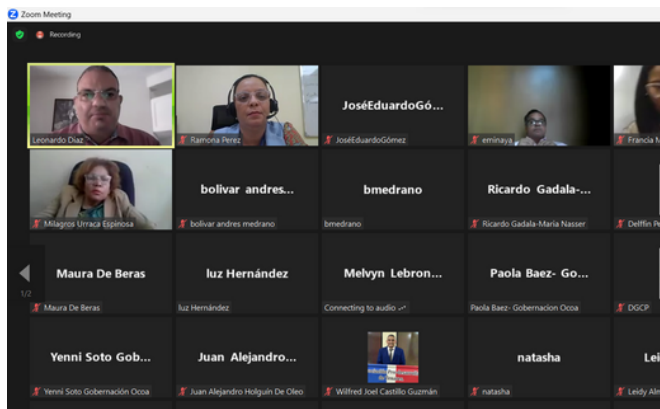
Zoom Meeting

Recording

Leonardo Diaz

Ramona Perez

JoséEduardoGó...

JoséEduardoGómez

eminaya

Francia M

Milagros Urraca Espinosa

bolivar andres...

bolivar andres medrano

bmedrano

bmedrano

Ricardo Gadala-...

Ricardo Gadala-Maria Nasser

Delffin Pe

1/2

Maura De Beras

Maura De Beras

luz Hernández

luz Hernández

Melvyn Lebron...

Connecting to audio

Paola Baez- Go...

Paola Baez- Gobernacion Ocoa

DGCP

Yenni Soto Gob...

Yenni Soto Gobernación Ocoa

Juan Alejandro...

Juan Alejandro Holguín De Oleo

Wilfred Joel Castillo Guzmán

natasha

natasha

Lei

Leidy Alm